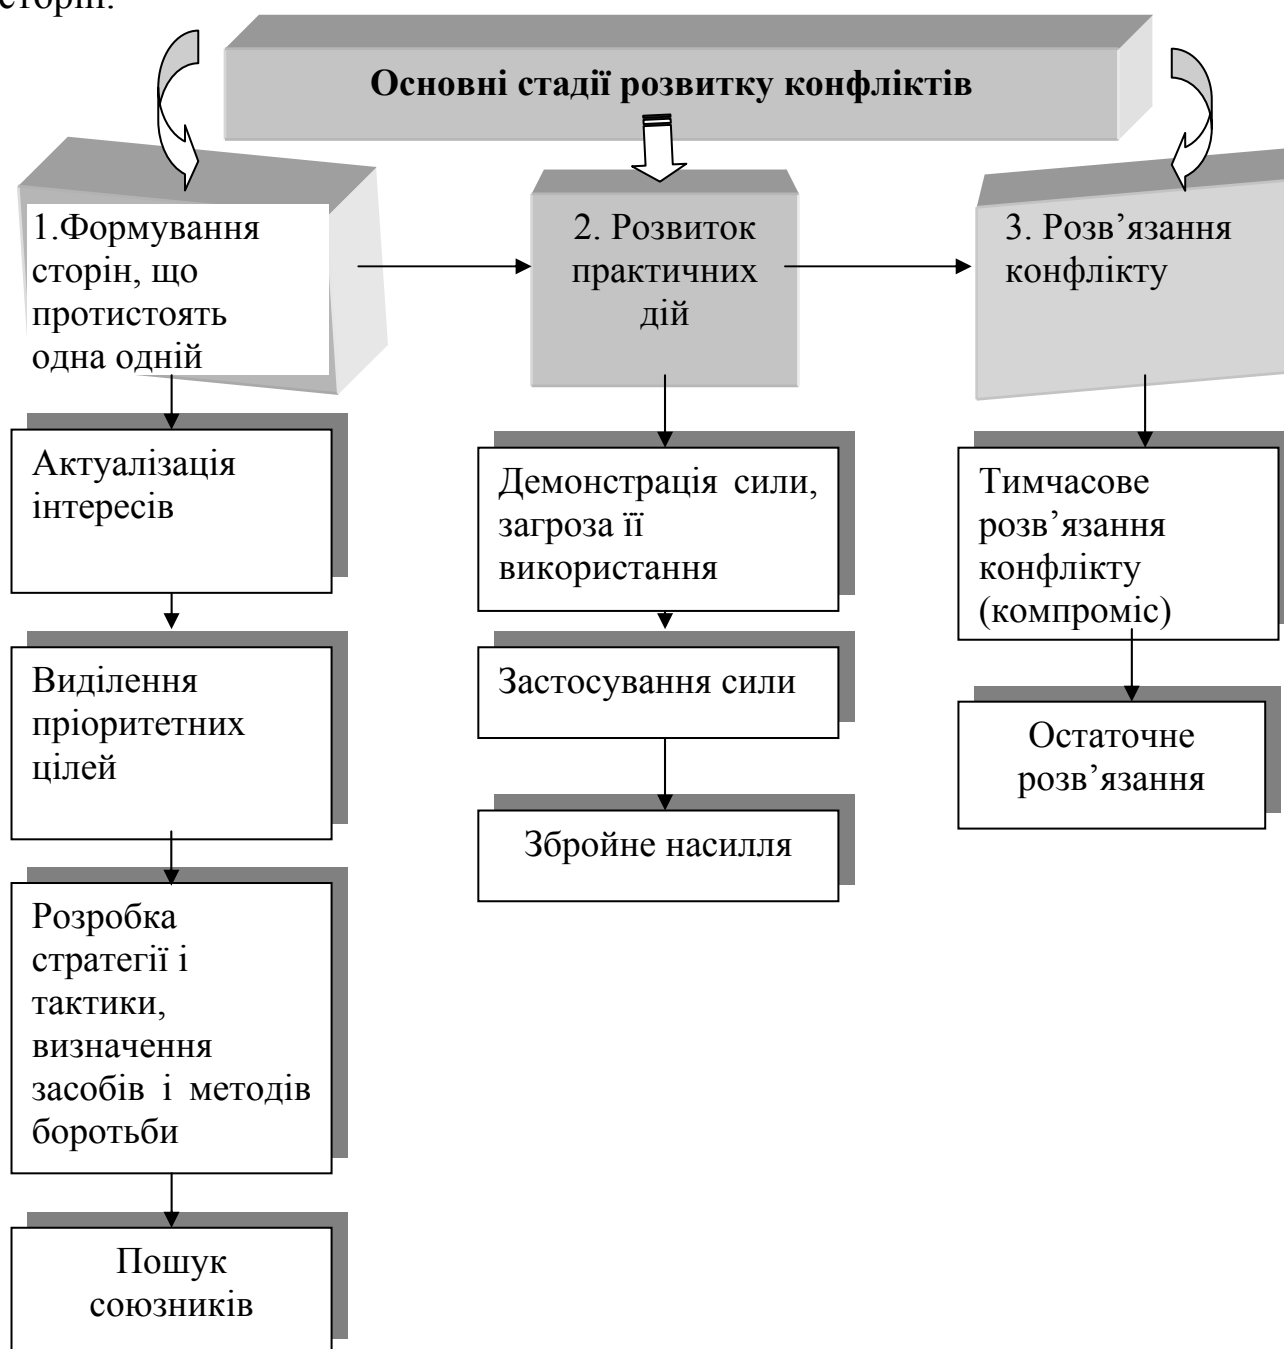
сторін.

Основні стадії розвитку конфліктів

1.Формування сторін, що протистоять одна одній

2. Розвиток практичних дій

3. Розв’язання конфлікту

Актуалізація інтересів

Виділення пріоритетних цілей

Розробка стратегії і тактики, визначення засобів і методів боротьби

Пошук союзників

Демонстрація сили, загроза її використання

Застосування сили

Збройне насилля

Тимчасове розв’язання конфлікту (компроміс)

Остаточне розв’язання